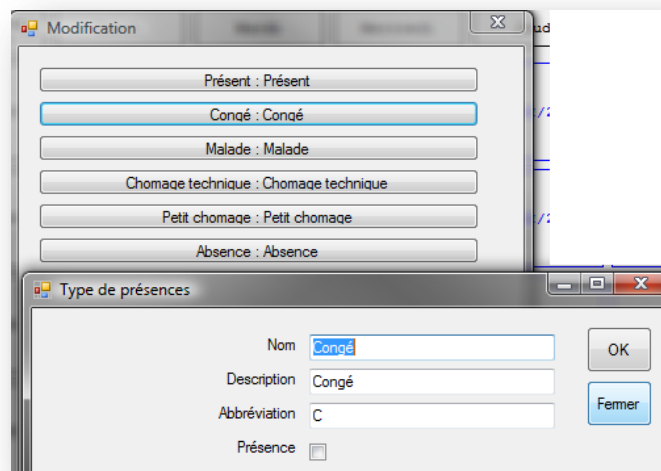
Modification

Présent : Présent

Congé : Congé

Malade : Malade

Chomage technique : Chomage technique

Petit chomage : Petit chomage

Absence : Absence

Type de présences

Nom Congé

Description Congé

Abbréviation C

Présence

OK

Fermer